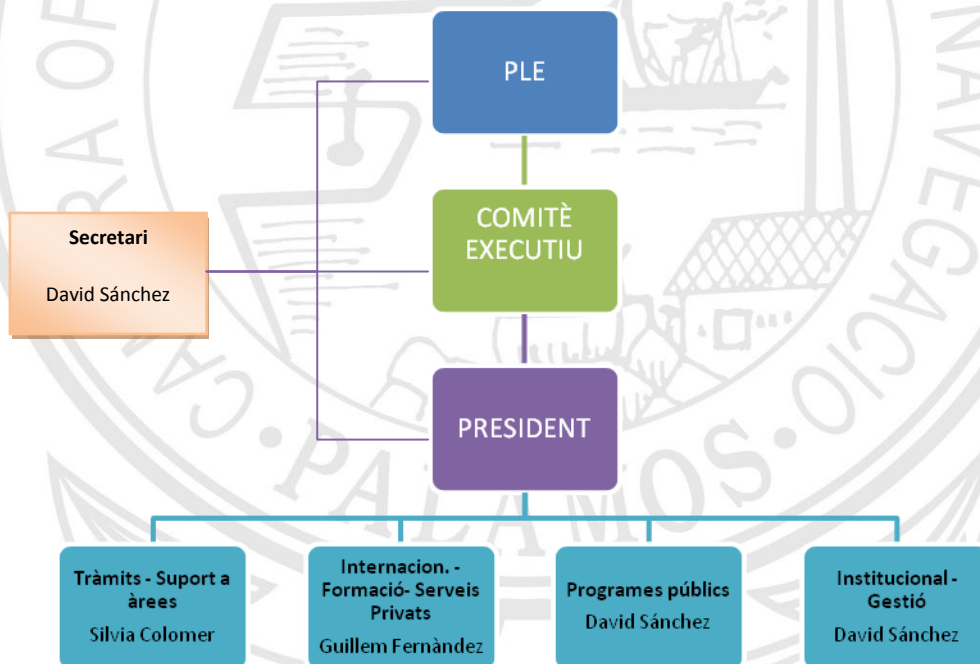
PLE

COMITÈ EXECUTIU

Secretari

David Sánchez

PRESIDENT

Tràmits - Suport a àrees
Silvia Colomer

Internacion. - Formació- Serveis Privats
Guillem Fernàndez

Programes públics
David Sánchez

Institucional - Gestió
David Sánchez